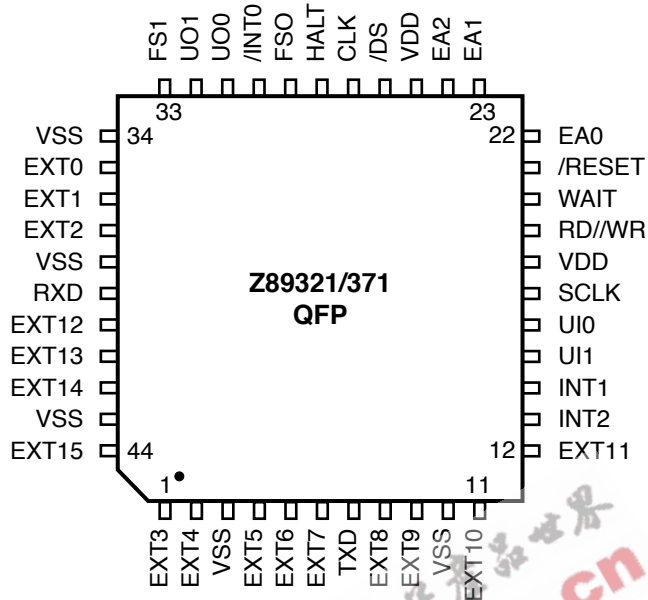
FS1 UO1 UO0 /INT0 FSO HALT CLK /DS VDD EA2 EA1

33 23

VSS 34
EXT0
EXT1
EXT2
VSS
RXD
EXT12
EXT13
EXT14
VSS
EXT15 44

22 EA0
/RESET
WAIT
RD//WR
VDD
SCLK
UI0
UI1
INT1
INT2
12 EXT11

Z89321/371
QFP

1 11

EXT3 EXT4 VSS EXT5 EXT6 EXT7 TXD EXT8 EXT9 VSS EXT10

cn